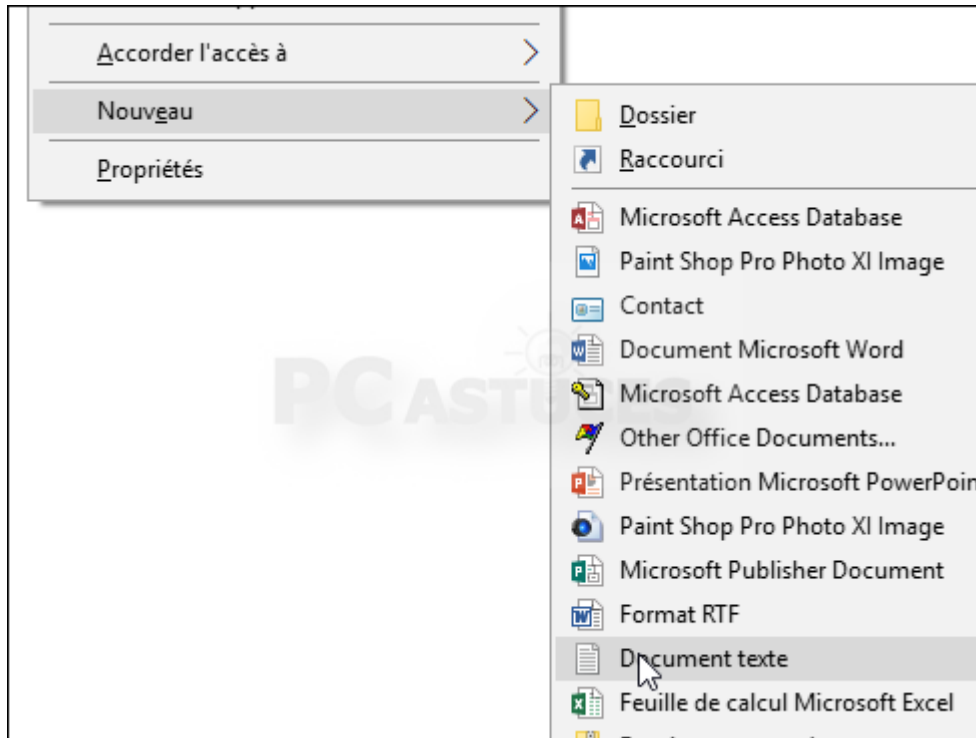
Accorder l'accès à
Nouveau
Propriétés

Dossier
Raccourci
Microsoft Access Database
Paint Shop Pro Photo XI Image
Contact
Document Microsoft Word
Microsoft Access Database
Other Office Documents...
Présentation Microsoft PowerPoin
Paint Shop Pro Photo XI Image
Microsoft Publisher Document
Format RTF
Document texte
Feuille de calcul Microsoft Excel

PC ASTUCES